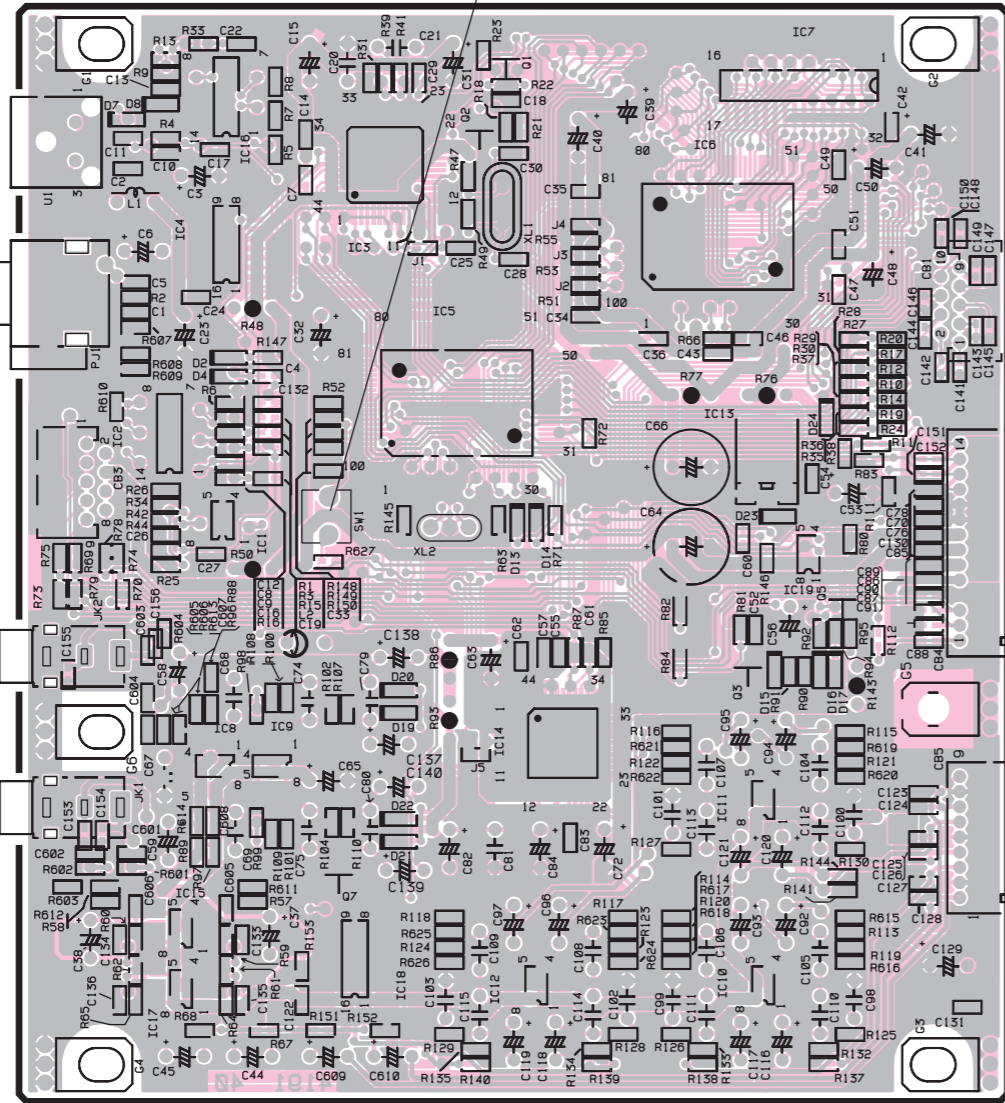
R13 C22 C15 R39 R41 C21 R23 IC7
G1 C13 R9 D8 R33 R8 C20 R31 C29 C31 Q1 R22 16 1 G2
D7 R7 C14 33 23 R18 C18 C39 C42
R4 IC16 R5 34 Q2 R21 17 32 C41
C11 C10 C17 R47 C40 80 IC6
C2 L1 C7 44 C30 51 C49 C50
U1 IC4 9 8 12 11 XL1 C35 81 50
C6 1 IC3 J1 C25 R55 J4 C51 C150 C148
C5 R2 C1 16 C24 R49 C28 R53 J3 C81 C149 C147
C23 R48 C52 J2 C47 C48 C146
PJ1 R607 80 IC5 R51 C34 100 31 R28 C144
R608 R609 D2 D4 R147 81 51 1 R66 C43 30 R27 C142 C145
8 C4 C132 C36 50 C46 R29 R30 R37 R20 R17 R12 R10 R14 R19 R24 C143
R6 R52 R77 R76 C141
R610 IC2 IC13 D24 R11
C83 C66 R36 R35 R38 C151 C152
14 100 31 R72 C54 R83
R26 R34 R42 R44 C26 5 4 1 30 C64 C53
8 SW1 R145 R63 D13 D14 R71 D23 5 4 R80 C78 C70 C76 C85
R75 R79 R78 R69 R74 R50 IC1 R627 XL2 C60 R146
C27 R25 C79 C80 C89 C86
R73 JK2 R70 C156 R605 R606 R96 R88 C603 C604 C12 C8 C9 C16 R1 R3 R15 R16 R148 R149 R150 C33 R82 R81 C52 IC19 Q5 C91
C155 R604 R97 R108 C19 R62 C62 C57 C55 R87 C61 R85 C56 R95 R12
C58 C68 R98 R100 C138 R86 C63 R92 C88 C84
C604 R102 R107 C79 44 34 R84 R91 R94
C74 D20 Q3 R90 R143 G5
IC8 IC9 D19 R93 D15 D16 D17
G6 C67 4 5 1 8 C65 C137 C140 IC14 R116 R621 R122 R622 C95 C94 R115 R619 R121 R620 C85
JK1 C153 C154 R614 R608 C80 J5 11 33 1 12 22 23 C101 C107 C104 C123 C124
C601 C59 R89 C607 C606 C605 C69 R99 R101 C75 R104 R110 C82 C81 C84 C83 C72 R127 C113 IC11 C12 C100 C120 C121 R144 R130 C125 C126 C127
C602 R602 R601 R100 R611 R57 D21 Q7 R141
R603 R612 R58 R60 IC7 C135 C37 R59 R153 C139 R114 R617 R120 R618 R117 R623 R123 R624 C106 C93 C92 R615 R113 C128
C58 C134 R62 C136 R61 R118 R625 R124 R626 C97 C96 C109 C108 IC10 C105 R119 R616 C129
R65 IC17 R68 R64 C122 R151 R152 IC18 C103 C115 IC12 C114 C102 C99 C111 C110 C98 C131
G4 C45 C44 R67 C609 C610 R129 R135 R140 C119 C118 R134 R139 R128 R126 R138 C117 C116 R133 R125 R132 R137 G3